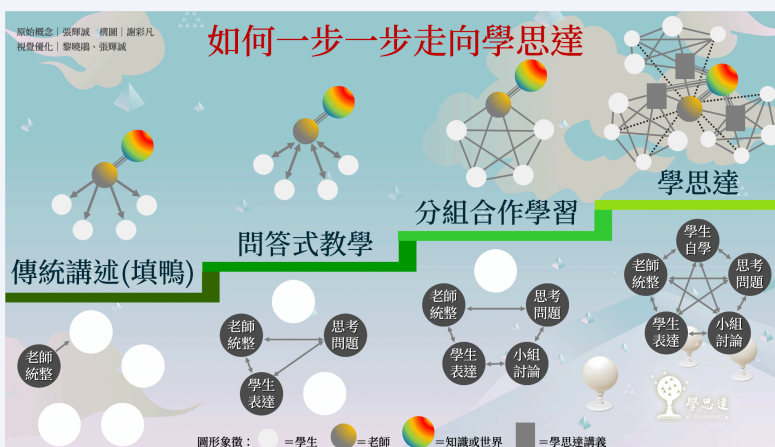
原始概念｜張輝誠　構圖｜謝彩凡
視覺優化｜黎曉暘、張輝誠

如何一步一步走向學思達

學思達

分組合作學習

問答式教學

傳統講述(填鴨)

老師統整

老師統整
思考問題
學生表達

老師統整
思考問題
學生表達
小組討論

學生自學
老師統整
思考問題
學生表達
小組討論

學思達

圖形象徵：　＝學生　＝老師　＝知識或世界　＝學思達講義